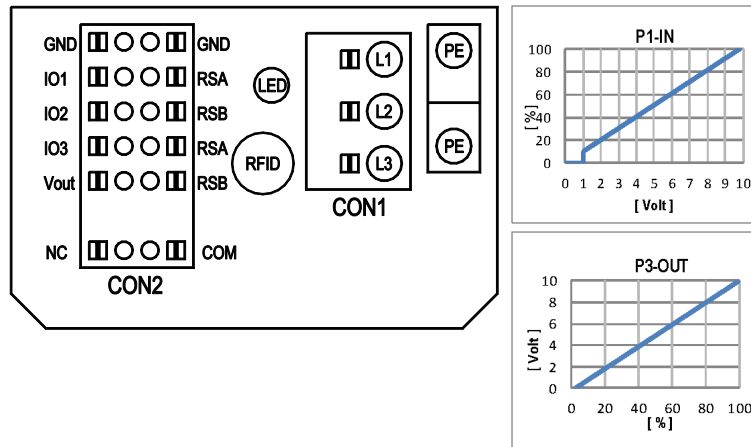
GND
IO1
IO2
IO3
Vout
NC

GND
RSA
RSB
RSA
RSB
COM

CON2

LED
RFID

L1
L2
L3
CON1

PE
PE

P1-IN
100
80
60
40
20
0
[ % ]
0 1 2 3 4 5 6 7 8 9 10
[ Volt ]

P3-OUT
10
8
6
4
2
0
[ Volt ]
0 20 40 60 80 100
[ % ]